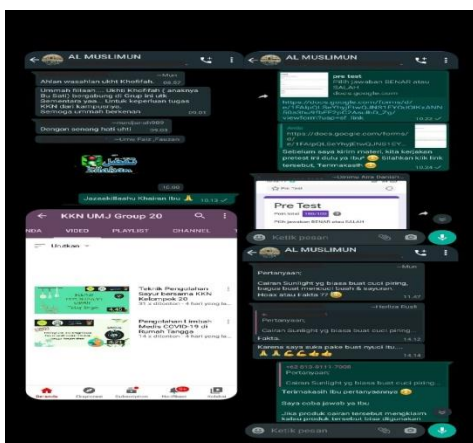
AL MUSLIMUN

Ahlan wasahlan ukhti Khofifah

Ummah fillaah.... Ukhti Khofifah ( anaknya Bu Sati) bergabung di Grup ini ukh. Sementara yaa... Untuk keperluan tugas KKN dari kampusnya. Semoga ummah berkenan

Dengan senang hati uhti

Jazaakillaahu Khairan Ibu 🙏 10.13

KKN UMJ Group 20

NDA VIDEO PLAYLIST CHANNEL

Urutkan

Teknik Pengolahan Sayur bersama KKN Kelompok 20

Pengolahan Limbah Masker COVID-19 di Rumah Tangga

AL MUSLIMUN

pre test

PRE jawaban BENAR atau SALAH

docs.google.com

https://docs.google.com/forms/d/

Gebetan saya kirim materi, kita kerjakan pretest ini dulu ya ibu 🙏 silahkan klik link tersebut, Termakasih 10.34

Pre Test

Ketik pesan

AL MUSLIMUN

Pertanyaan:

Cairan Sunlight yg biasa buat cuci piring, bagus buat mencuci buah & sayuran. Hoax atau Fakta ?? 11.47

Pertanyaan:

Cairan Sunlight yg biasa buat cuci piring

Fakta. 14.12

Karena saya suka pake buat nyuci ibu 14.14

Pertanyaan:

Cairan Sunlight yg biasa buat cuci piring

Terimakasih ibu pertanyaannya 😊

Saya coba jawab ya ibu

Jika produk cairan tersebut mengklaim

Ketik pesan